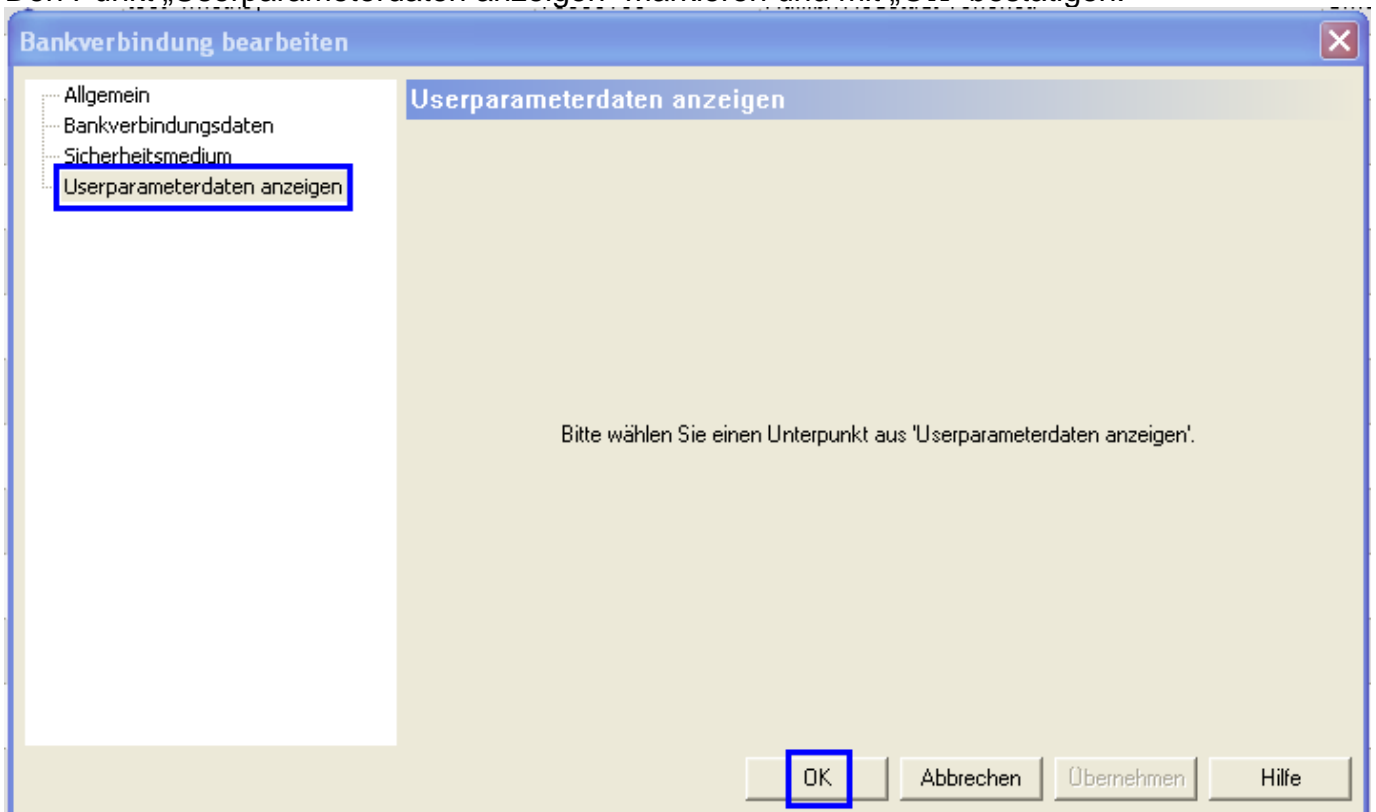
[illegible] „Userparameterdaten anzeigen" markieren und mit „OK" bestätigen.

Bankverbindung bearbeiten

Allgemein
Bankverbindungsdaten
Sicherheitsmedium
Userparameterdaten anzeigen

Userparameterdaten anzeigen

Bitte wählen Sie einen Unterpunkt aus 'Userparameterdaten anzeigen'.

OK
Abbrechen
Übernehmen
Hilfe